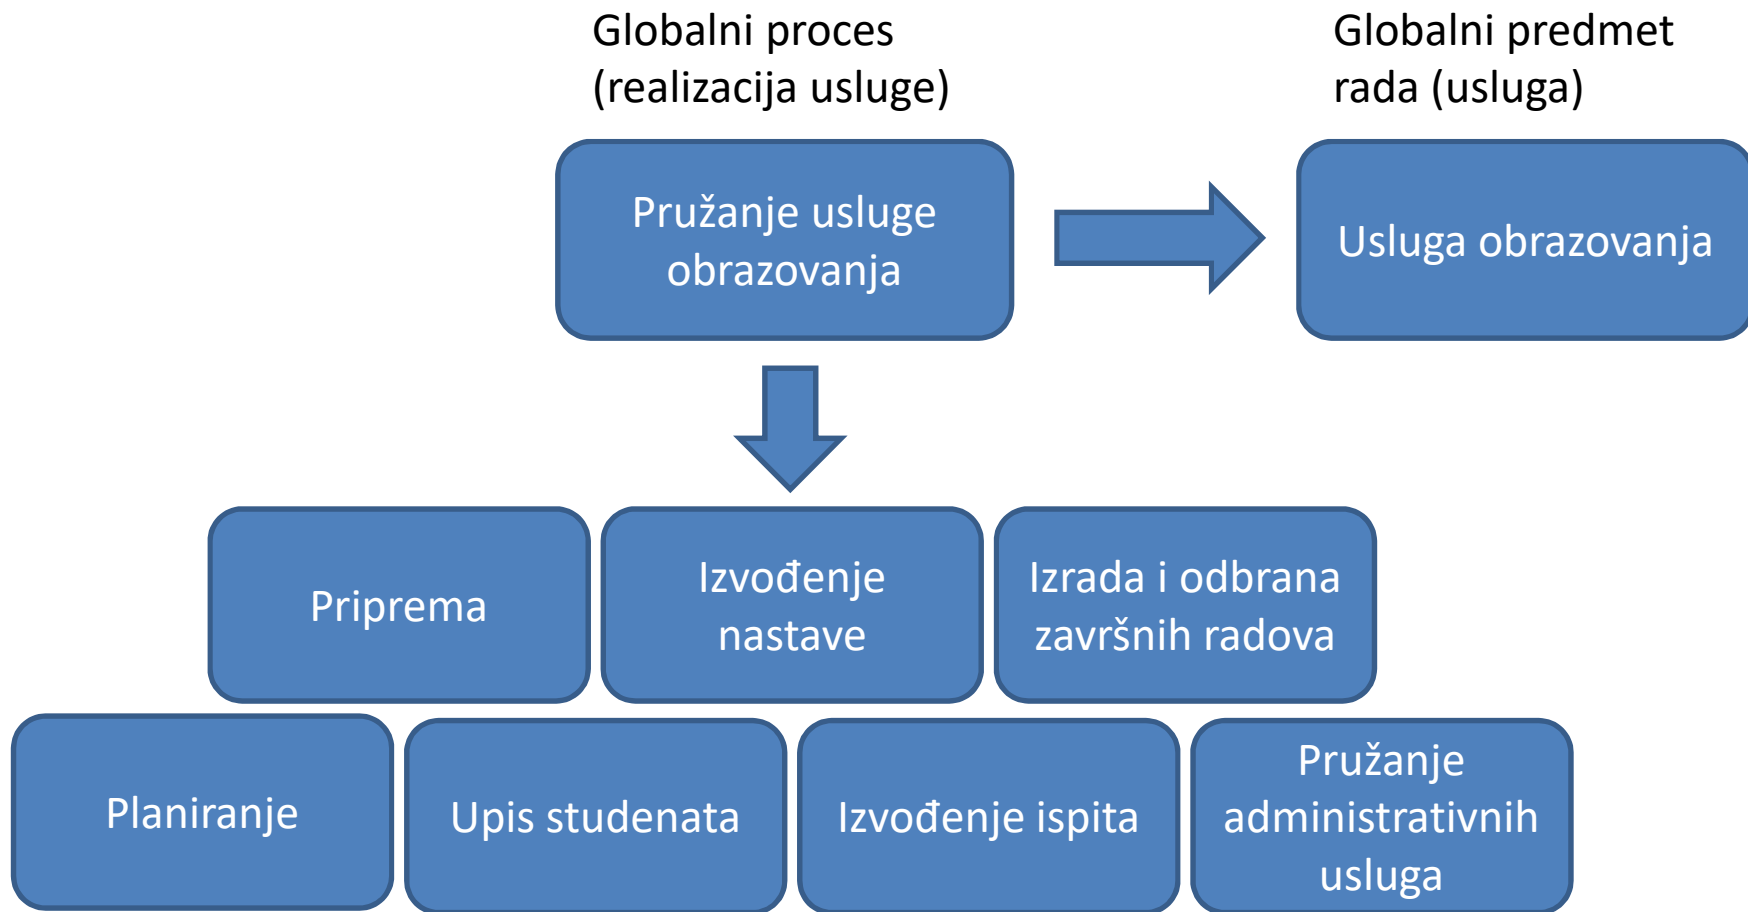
Globalni proces (realizacija usluge)

Globalni predmet rada (usluga)

Pružanje usluge obrazovanja

Usluga obrazovanja

Priprema

Izvođenje nastave

Izrada i odbrana završnih radova

Planiranje

Upis studenata

Izvođenje ispita

Pružanje administrativnih usluga